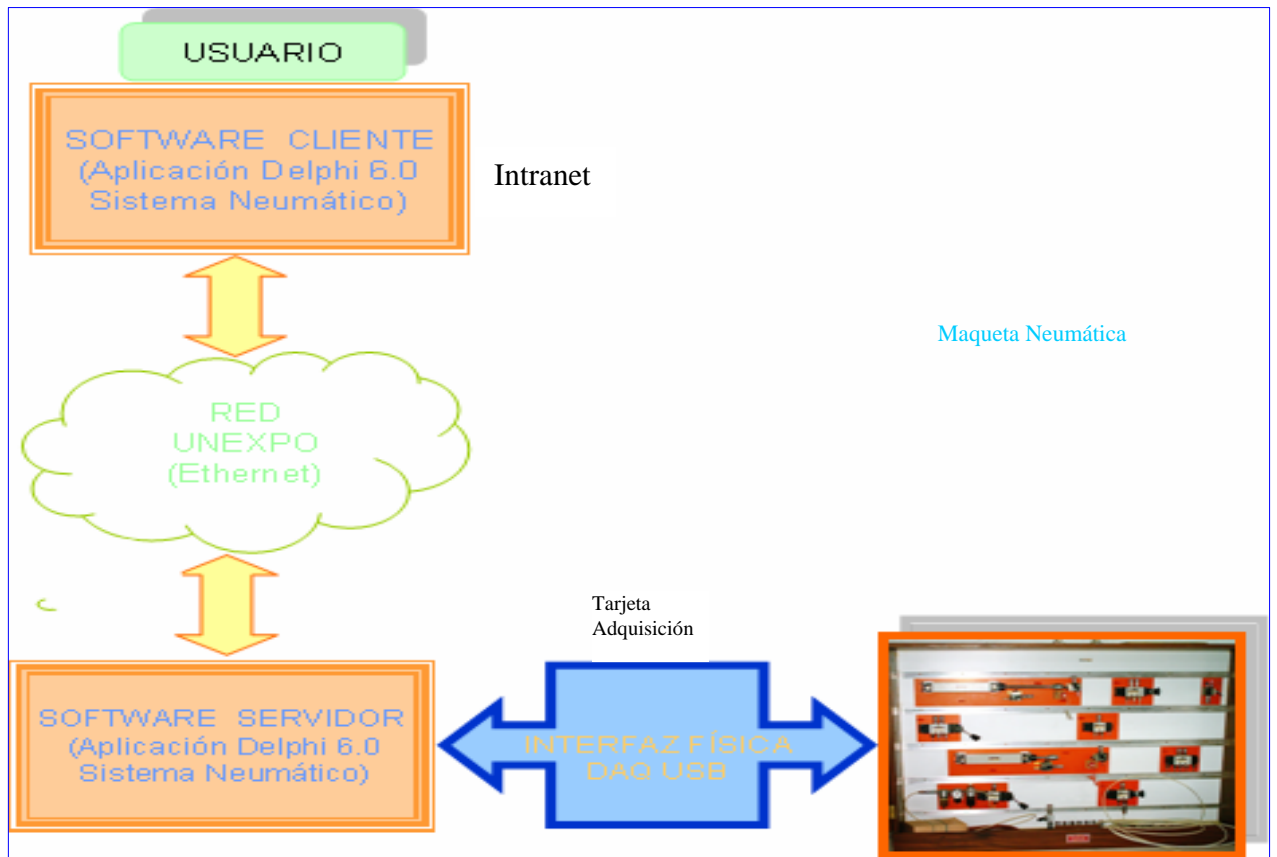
USUARIO

SOFTWARE CLIENTE (Aplicación Delphi 6.0 Sistema Neumático)

Intranet

Maqueta Neumática

RED UNEXPO (Ethernet)

Tarjeta Adquisición

SOFTWARE SERVIDOR (Aplicación Delphi 6.0 Sistema Neumático)

INTERFAZ FÍSICA DAQ USB